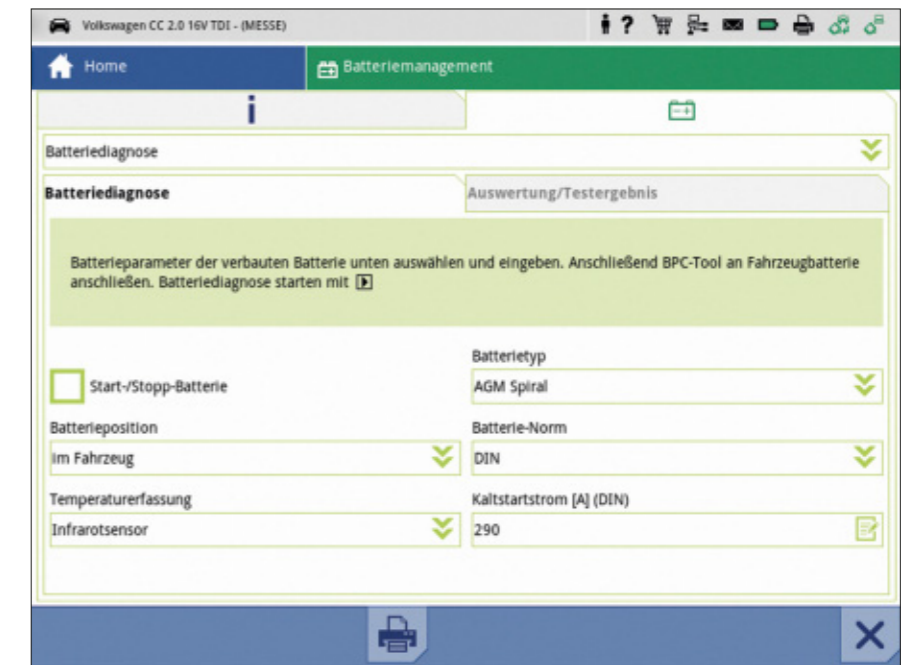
Volkswagen CC 2.0 16V TDI - (MESSE)

Home

Batteriemanagement

i

Batteriediagnose

Batteriediagnose

Auswertung/Testergebnis

Batterieparameter der verbauten Batterie unten auswählen und eingeben. Anschließend BPC-Tool an Fahrzeugbatterie anschließen. Batteriediagnose starten mit

Start-/Stopp-Batterie

Batterietyp

AGM Spiral

Batterieposition

Im Fahrzeug

Batterie-Norm

DIN

Temperaturerfassung

Infrarotsensor

Kaltstartstrom [A] (DIN)

290